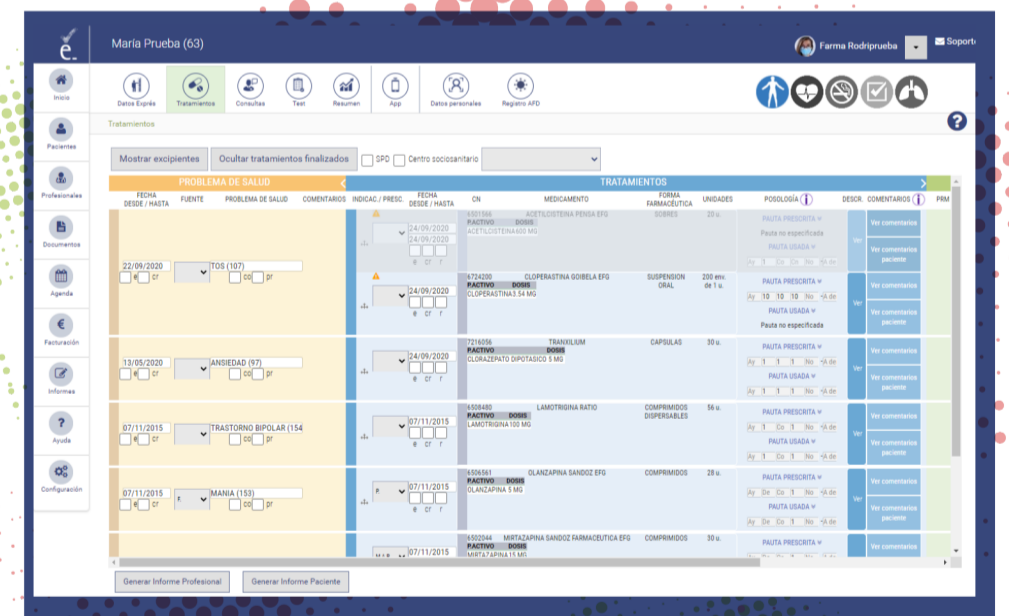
María Prueba (63)

Farma Rodriprueba

Soporte

Inicio

Pacientes

Profesionales

Documentos

Agenda

Facturación

Informes

Ayuda

Configuración

Datos Exprés

Tratamientos

Consultas

Test

Resumen

App

Datos personales

Registro AFD

Tratamientos

Mostrar excipientes

Ocultar tratamientos finalizados

SPD

Centro sociosanitario

PROBLEMA DE SALUD

TRATAMIENTOS

| FECHA DESDE / HASTA | FUENTE | PROBLEMA DE SALUD | COMENTARIOS | INDICAC. / PRESC. | FECHA DESDE / HASTA | CN | MEDICAMENTO | FORMA FARMACÉUTICA | UNIDADES | POSOLOGÍA | DESCR. | COMENTARIOS | PRM |
|---|---|---|---|---|---|---|---|---|---|---|---|---|---|
| 22/09/2020 e cr | | TOS (107) co pr | | | 24/09/2020 24/09/2020 e cr r | 6501566 P.ACTIVO DOSIS ACETILCISTEINA 600 MG | ACETILCISTEINA PENSA EFG | SOBRES | 20 u. | PAUTA PRESCRITA Pauta no especificada PAUTA USADA Ay De Co Me Ce A de | Ver | Ver comentarios Ver comentarios paciente | |
| | | | | | 24/09/2020 e cr r | 6724200 P.ACTIVO DOSIS CLOPERASTINA 3.54 MG | CLOPERASTINA GOIBELA EFG | SUSPENSION ORAL | 200 env. de 1 u. | PAUTA PRESCRITA Ay 10 10 10 No A de PAUTA USADA Pauta no especificada | Ver | Ver comentarios Ver comentarios paciente | |
| 13/05/2020 e cr | | ANSIEDAD (97) co pr | | | 24/09/2020 e cr r | 7216056 P.ACTIVO DOSIS CLORAZEPATO DIPOTASICO 5 MG | TRANXILIUM | CAPSULAS | 30 u. | PAUTA PRESCRITA Ay 1 1 1 No A de PAUTA USADA Ay 1 1 1 No A de | Ver | Ver comentarios Ver comentarios paciente | |
| 07/11/2015 e cr | | TRASTORNO BIPOLAR (154 co pr | | | 07/11/2015 e cr r | 6508480 P.ACTIVO DOSIS LAMOTRIGINA 100 MG | LAMOTRIGINA RATIO | COMPRIMIDOS DISPERSABLES | 56 u. | PAUTA PRESCRITA Ay 1 Co 1 No A de PAUTA USADA Ay 1 Co 1 No A de | Ver | Ver comentarios Ver comentarios paciente | |
| 07/11/2015 e cr | F | MANIA (153) co pr | | P | 07/11/2015 e cr r | 6506561 P.ACTIVO DOSIS OLANZAPINA 5 MG | OLANZAPINA SANDOZ EFG | COMPRIMIDOS | 28 u. | PAUTA PRESCRITA Ay De Co 1 No A de PAUTA USADA Ay De Co 1 No A de | Ver | Ver comentarios Ver comentarios paciente | |
| | | | | H/A | 07/11/2015 | 6502044 P.ACTIVO DOSIS MIRTAZAPINA 15 MG | MIRTAZAPINA SANDOZ FARMACEUTICA EFG | COMPRIMIDOS | 30 u. | PAUTA PRESCRITA | Ver | Ver comentarios | |

Generar Informe Profesional

Generar Informe Paciente